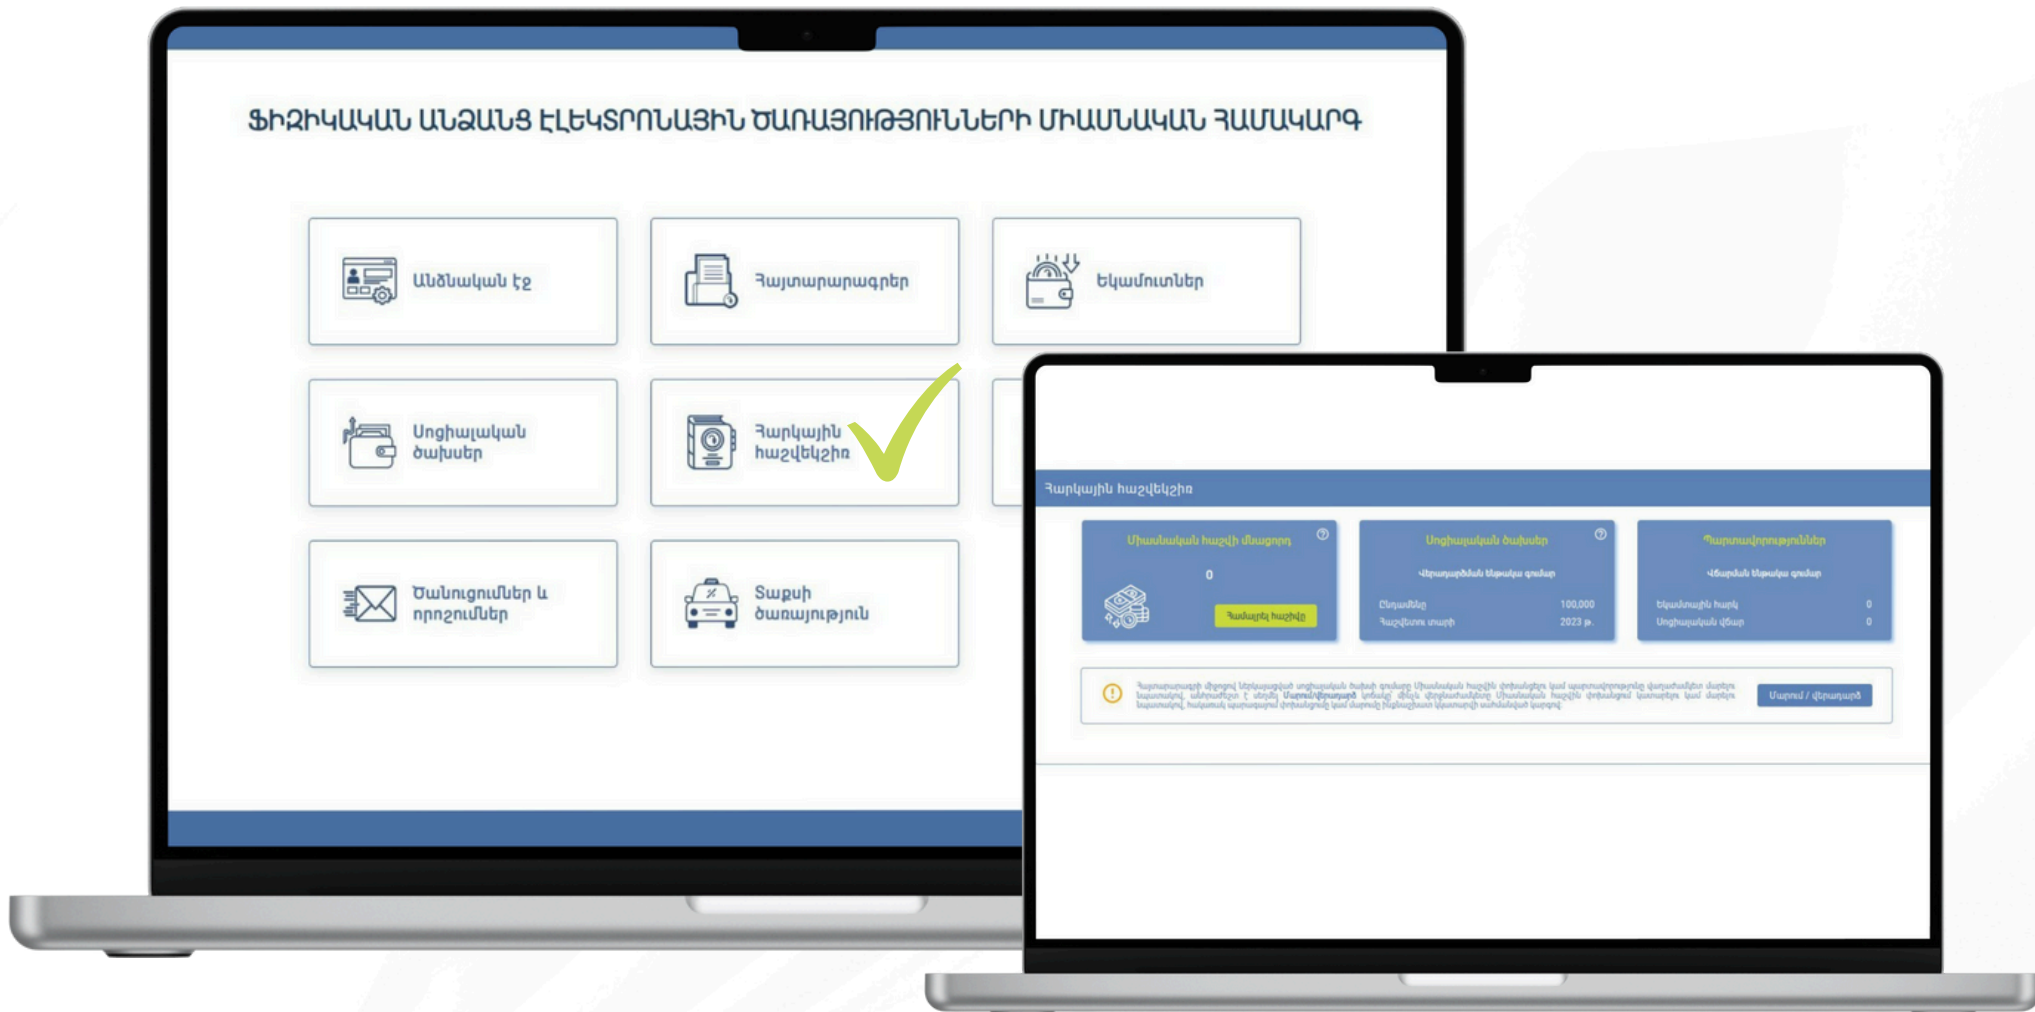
ՖԻԶԻԿԱԿԱՆ ԱՆՁԱՆՑ ԷԼԵԿՏՐՈՆԱՅԻՆ ԾԱՌԱՅՈՒԹՅՈՒՆՆԵՐԻ ՄԻԱՍՆԱԿԱՆ ՀԱՄԱԿԱՐԳ

Անձնական էջ

Հայտարարագրեր

Եկամուտներ

Սոցիալական ծախսեր

Հարկային հաշվեկշիռ

Ծանուցումներ և որոշումներ

Տաքսի ծառայություն

Հարկային հաշվեկշիռ

Միասնական հաշվի մնացորդ

0

Համալրել հաշիվը

Սոցիալական ծախսեր

Վերադարձման ենթակա գումար

Ընդամենը 100,000

Հաշվետու տարի 2023 թ.

Պարտավորություններ

Վճարման ենթակա գումար

Եկամտային հարկ 0

Սոցիալական վճար 0

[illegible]

Մուտք / գրանցում